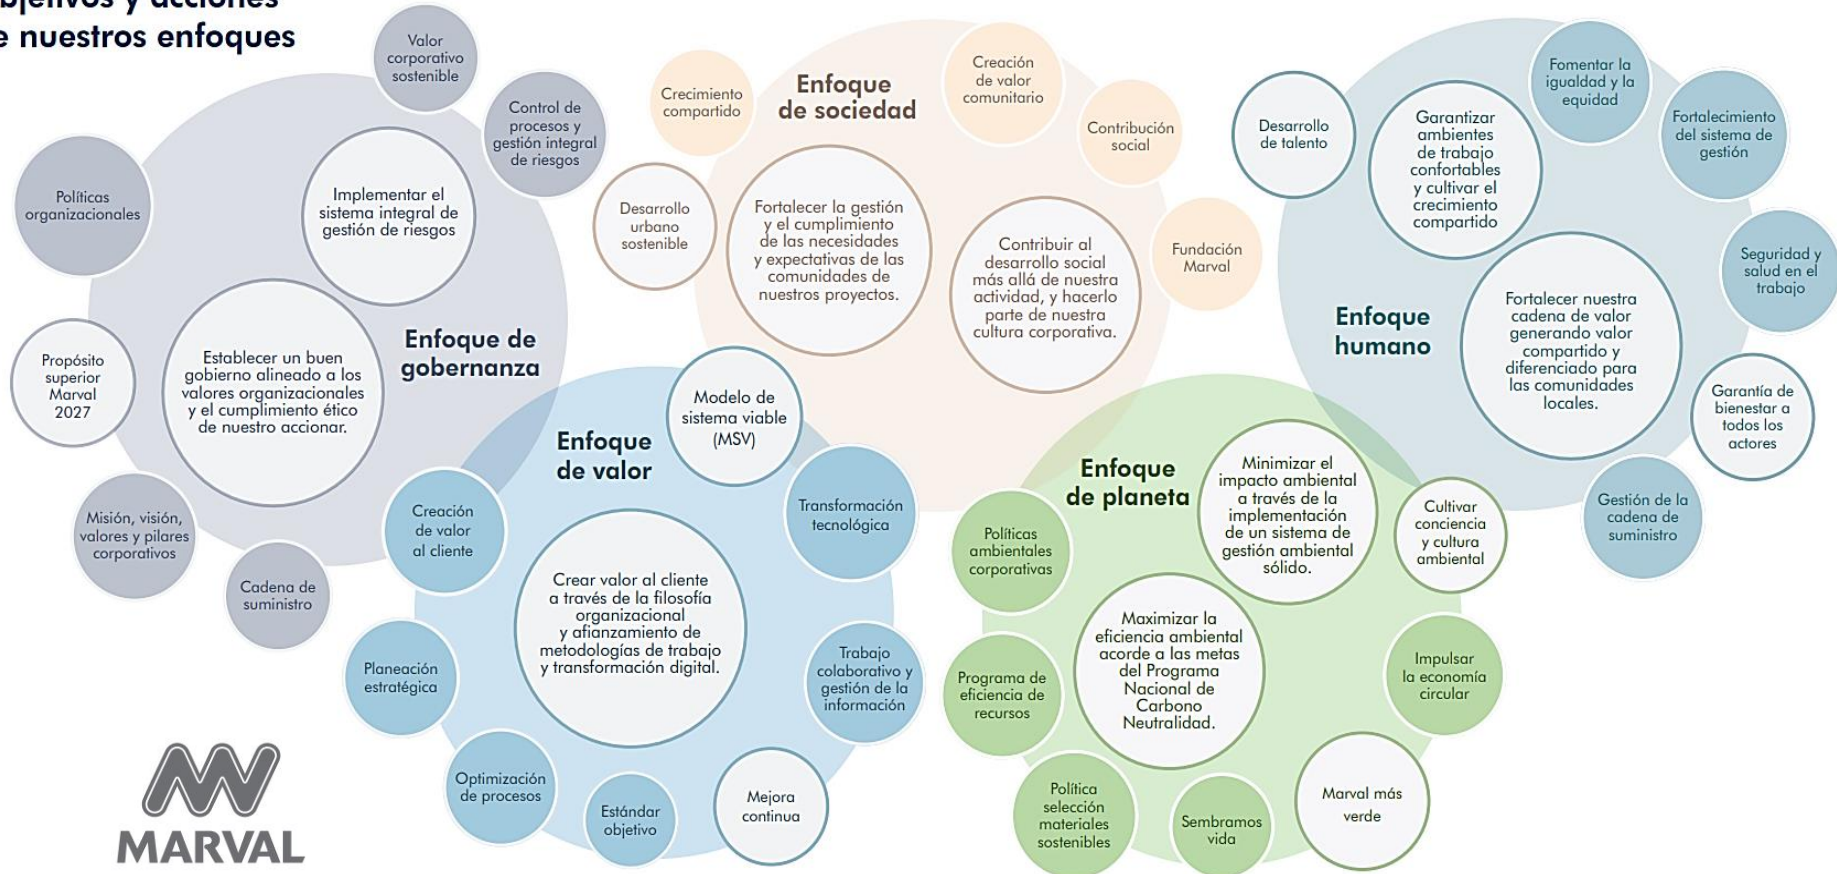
bjetivos y acciones
e nuestros enfoques

Valor corporativo sostenible

Control de procesos y gestión integral de riesgos

Políticas organizacionales

Implementar el sistema integral de gestión de riesgos

Enfoque de gobernanza

Propósito superior Marval 2027

Establecer un buen gobierno alineado a los valores organizacionales y el cumplimiento ético de nuestro accionar.

Misión, visión, valores y pilares corporativos

Cadena de suministro

Crecimiento compartido

Enfoque de sociedad

Creación de valor comunitario

Contribución social

Desarrollo urbano sostenible

Fortalecer la gestión y el cumplimiento de las necesidades y expectativas de las comunidades de nuestros proyectos.

Contribuir al desarrollo social más allá de nuestra actividad, y hacerlo parte de nuestra cultura corporativa.

Fundación Marval

Enfoque de valor

Modelo de sistema viable (MSV)

Creación de valor al cliente

Transformación tecnológica

Crear valor al cliente a través de la filosofía organizacional y afianzamiento de metodologías de trabajo y transformación digital.

Planeación estratégica

Trabajo colaborativo y gestión de la información

Optimización de procesos

Estándar objetivo

Mejora continua

Desarrollo de talento

Garantizar ambientes de trabajo confortables y cultivar el crecimiento compartido

Fomentar la igualdad y la equidad

Fortalecimiento del sistema de gestión

Seguridad y salud en el trabajo

Enfoque humano

Fortalecer nuestra cadena de valor generando valor compartido y diferenciado para las comunidades locales.

Garantía de bienestar a todos los actores

Gestión de la cadena de suministro

Enfoque de planeta

Minimizar el impacto ambiental a través de la implementación de un sistema de gestión ambiental sólido.

Políticas ambientales corporativas

Cultivar conciencia y cultura ambiental

Programa de eficiencia de recursos

Maximizar la eficiencia ambiental acorde a las metas del Programa Nacional de Carbono Neutralidad.

Impulsar la economía circular

Política selección materiales sostenibles

Sembramos vida

Marval más verde

MARVAL